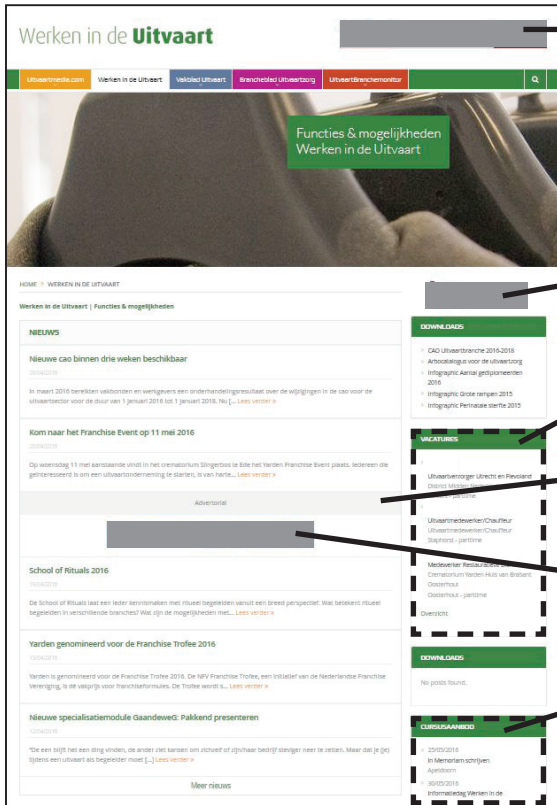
Werken in de Uitvaart

Uitvaartmedia.com | Werken in de Uitvaart | Vakblad Uitvaart | Branchebad Uitvaartzorg | UitvaartBranchemonitor

Functies & mogelijkheden
Werken in de Uitvaart

HOME > WERKEN IN DE UITVAART

Werken in de Uitvaart | Functies & mogelijkheden

NIEUWS

Nieuwe cao binnen drie weken beschikbaar

20/04/2016

In maart 2016 bereikten vakbonden en werkgevers een onderhandelingsresultaat over de wijzigingen in de cao voor de uitvaartsector voor de duur van 1 januari 2016 tot 1 januari 2018. Nu [...] Lees verder »

Kom naar het Franchise Event op 11 mei 2016

20/04/2016

Op woensdag 11 mei aanstaande vindt in het crematorium Slingerbos te Ede het Yarden Franchise Event plaats. Iedereen die geïnteresseerd is om een uitvaartonderneming te starten, is van harte... Lees verder »

Advertorial

School of Rituals 2016

19/04/2016

De School of Rituals laat een ieder kennismaken met ritueel begeleiden vanuit een breed perspectief. Wat betekent ritueel begeleiden in verschillende branches? Wat zijn de mogelijkheden met... Lees verder »

Yarden genomineerd voor de Franchise Trofee 2016

13/04/2016

Yarden is genomineerd voor de Franchise Trofee 2016. De NFV Franchise Trofee, een initiatief van de Nederlandse Franchise Vereniging, is de vakprijs voor franchiseformules. De Trofee wordt s... Lees verder »

Nieuwe specialisatiemodule GaandeweG: Pakkend presenteren

"De een blijft het een ding vinden, de ander ziet kansen om zichzelf of zijn/haar bedrijf steviger neer te zetten. Maar dat je (je) tijdens een uitvaart als begeleider moet [...] Lees verder »

Meer nieuws

DOWNLOADS

CAO Uitvaartbranche 2016-2018
Arbocatalogus voor de uitvaartzorg
Infographic Aantal gediplomeerden 2016
Infographic Grote rampen 2015
Infographic Perinatale sterfte 2015

VACATURES

Uitvaartverzorger Utrecht en Flevoland
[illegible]
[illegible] - parttime

Uitvaartmedewerker/Chauffeur
Uitvaartmedewerker/Chauffeur
Staphorst - parttime

Medewerker Restaurant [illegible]
Crematorium Yarden Huis van Brabant Oosterhout
Oosterhout - parttime

Overzicht

DOWNLOADS

No posts found.

CURSUSAANBOD

25/05/2016
In Memoriam schrijven
Apeldoorn

30/05/2016
Informatiedag Werken in de